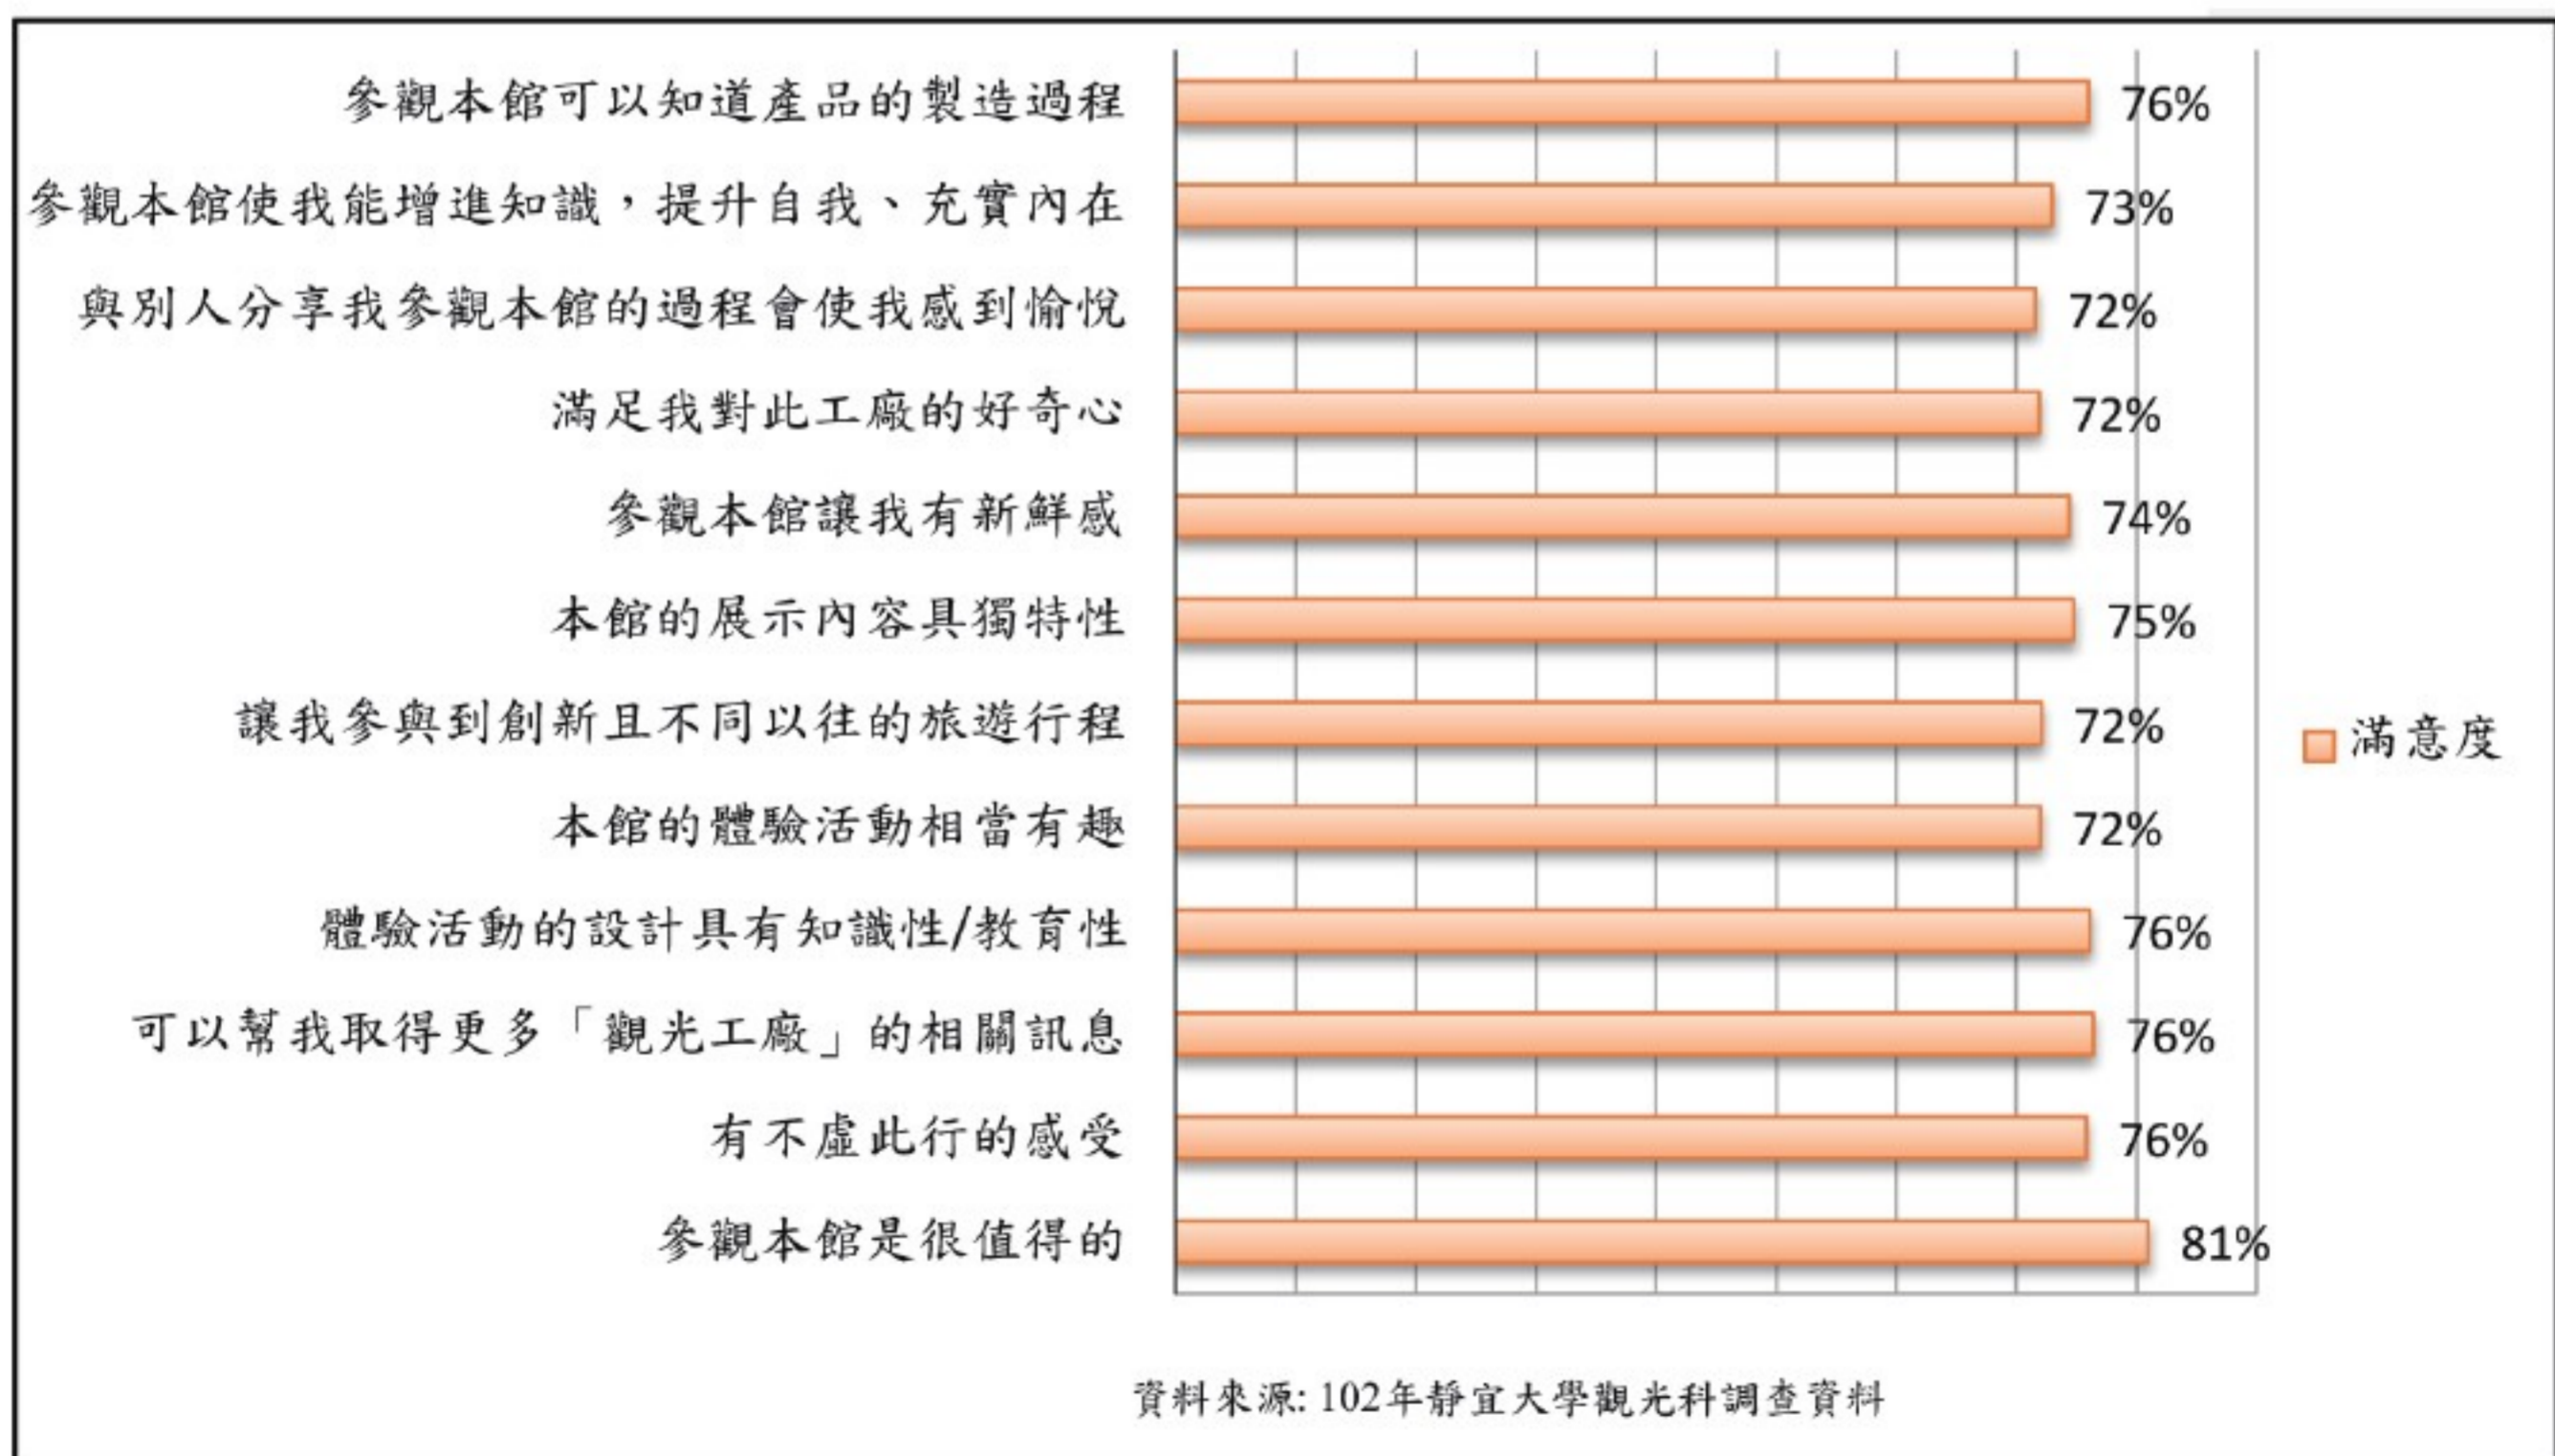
參觀本館可以知道產品的製造過程 76%
參觀本館使我能增進知識，提升自我、充實內在 73%
與別人分享我參觀本館的過程會使我感到愉悅 72%
滿足我對此工廠的好奇心 72%
參觀本館讓我有新鮮感 74%
本館的展示內容具獨特性 75%
讓我參與到創新且不同以往的旅遊行程 72%
本館的體驗活動相當有趣 72%
體驗活動的設計具有知識性/教育性 76%
可以幫我取得更多「觀光工廠」的相關訊息 76%
有不虛此行的感受 76%
參觀本館是很值得的 81%

滿意度

資料來源: 102年靜宜大學觀光科調查資料